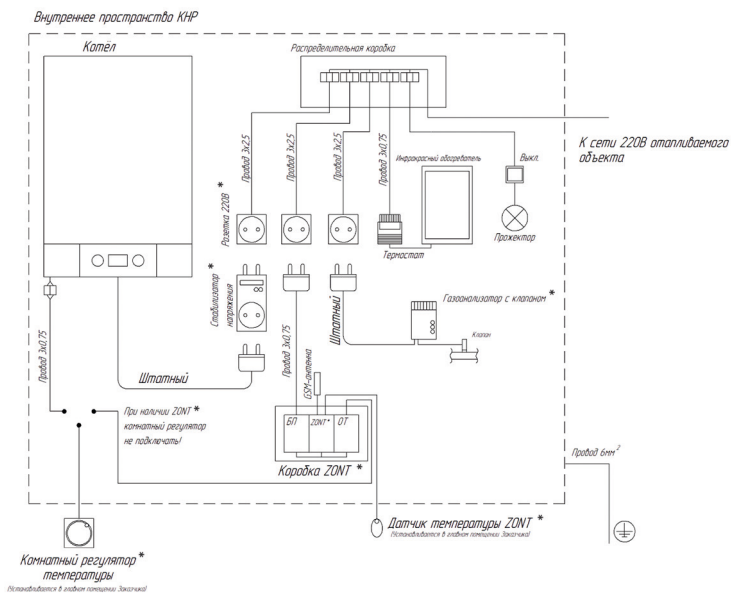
Внутреннее пространство КНР

Котёл

Распределительная коробка

К сети 220В отапливаемого объекта

Провод 3х2,5

Провод 3х2,5

Провод 3х2,5

Провод 3х0,75

Инфракрасный обогреватель

Выкл.

Розетка 220В *

Термостат

Прожектор

Стабилизатор напряжения *

Газоанализатор с клапаном *

Штатный

Клапан

Провод 3х0,75

Провод 3х0,75

GSM-антенна

Штатный

При наличии ZONT * комнатный регулятор не подключать!

БП

ZONT*

ОТ

Коробка ZONT *

Провод 6мм$^2$

Датчик температуры ZONT *
(Устанавливается в главном помещении Заказчика)

Комнатный регулятор * температуры
(Устанавливается в главном помещении Заказчика)